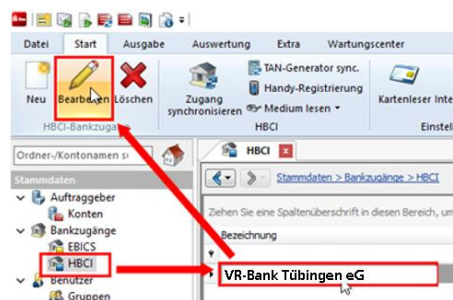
Datei Start Ausgabe Auswertung Extra Wartungscenter

Neu Bearbeiten Löschen

HBCI-Bankzugänge

Zugang synchronisieren

TAN-Generator sync.
Handy-Registrierung
Medium lesen

HBCI

Kartenleser Inte

Einstell

Ordner-/Kontonamen s

Stammdaten

Auftraggeber
Konten
Bankzugänge
EBICS
HBCI
Benutzer
Gruppen

HBCI

Stammdaten > Bankzugänge > HBCI

Ziehen Sie eine Spaltenüberschrift in diesen Bereich, um

Bezeichnung

VR-Bank Tübingen eG